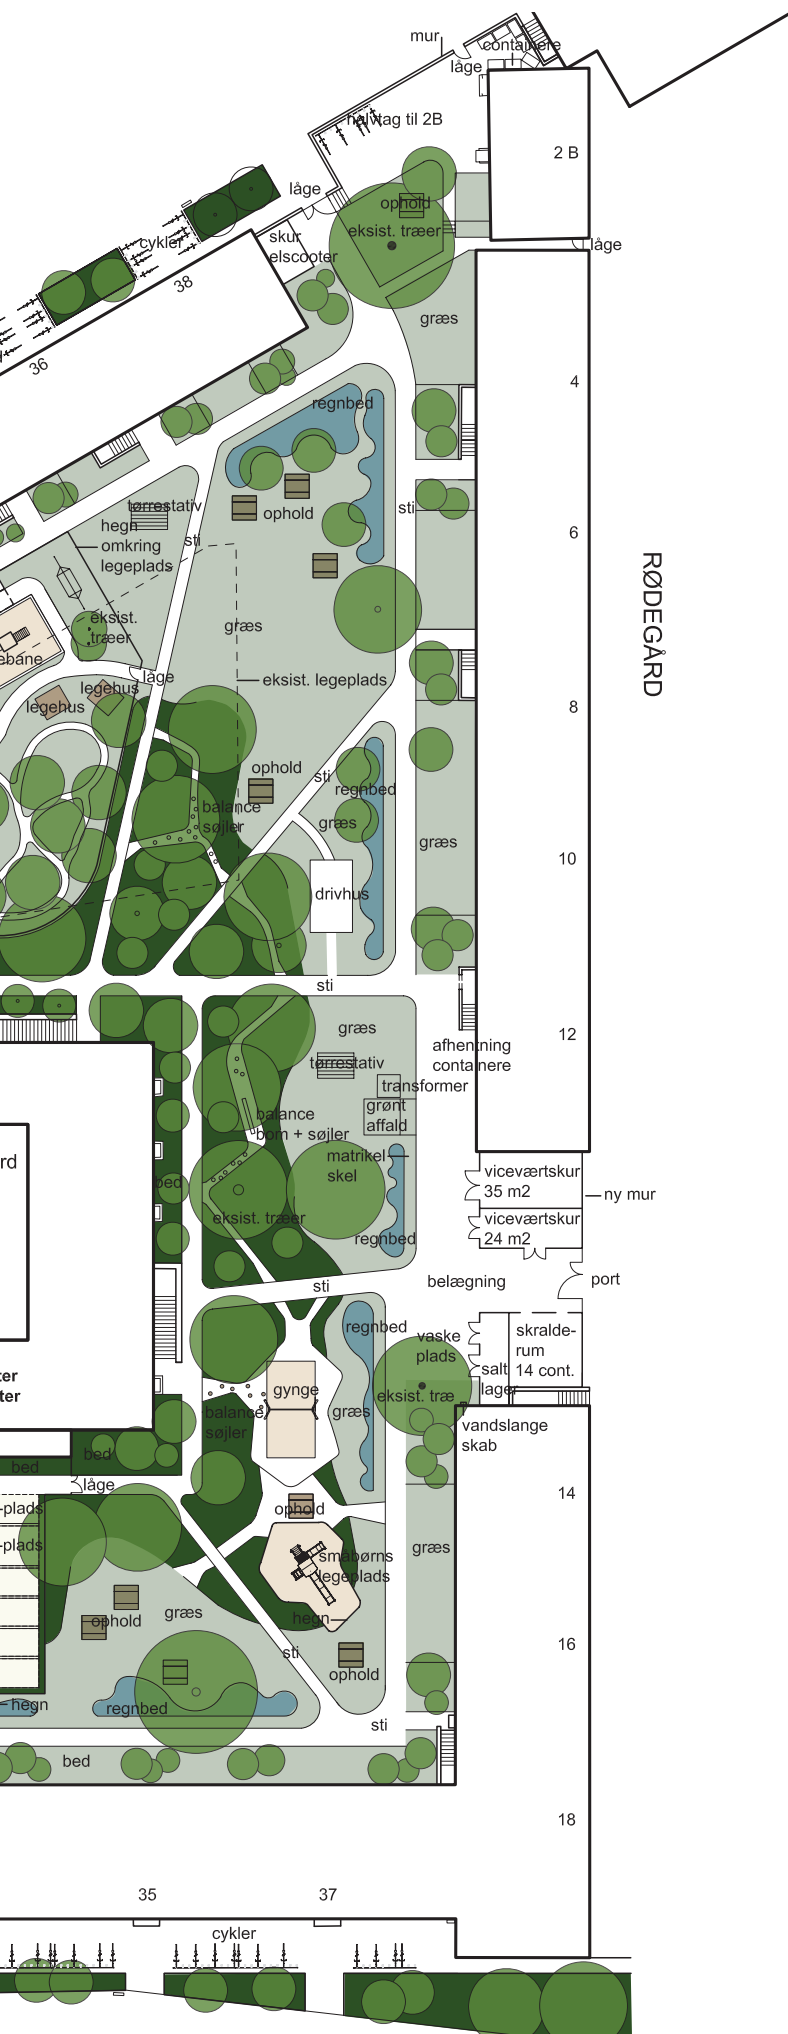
mur
containere
låge
halvtag til 2B
2 B
låge
ophold
eksist. træer
låge
cykler
skur
elscooter
38
36
græs
4
regnbed
tørrestativ
hegn
omkring
legeplads
ophold
sti
6
RØDEGÅRD
sti
eksist.
træer
græs
ebane
låge
eksist. legeplads
legehus
legehus
8
ophold
sti
regnbed
balance
søjler
græs
græs
drivhus
10
sti
græs
tørrestativ
afhentning
containere
12
transformer
grønt
affald
balance
bom + søjler
matrikel
skel
rd
bed
eksist. træer
regnbed
viceværtskur
35 m2
ny mur
viceværtskur
24 m2
sti
belægning
port
regnbed
vaske
plads
skralde-
rum
14 cont.
salt
lager
ter
ter
gynge
balance
søjler
eksist. træ
græs
vandslange
skab
bed
bed
låge
-plads
-plads
ophold
14
småbørns
legeplads
græs
ophold
græs
hegn
16
sti
ophold
hegn
regnbed
sti
bed
18
35
37
cykler